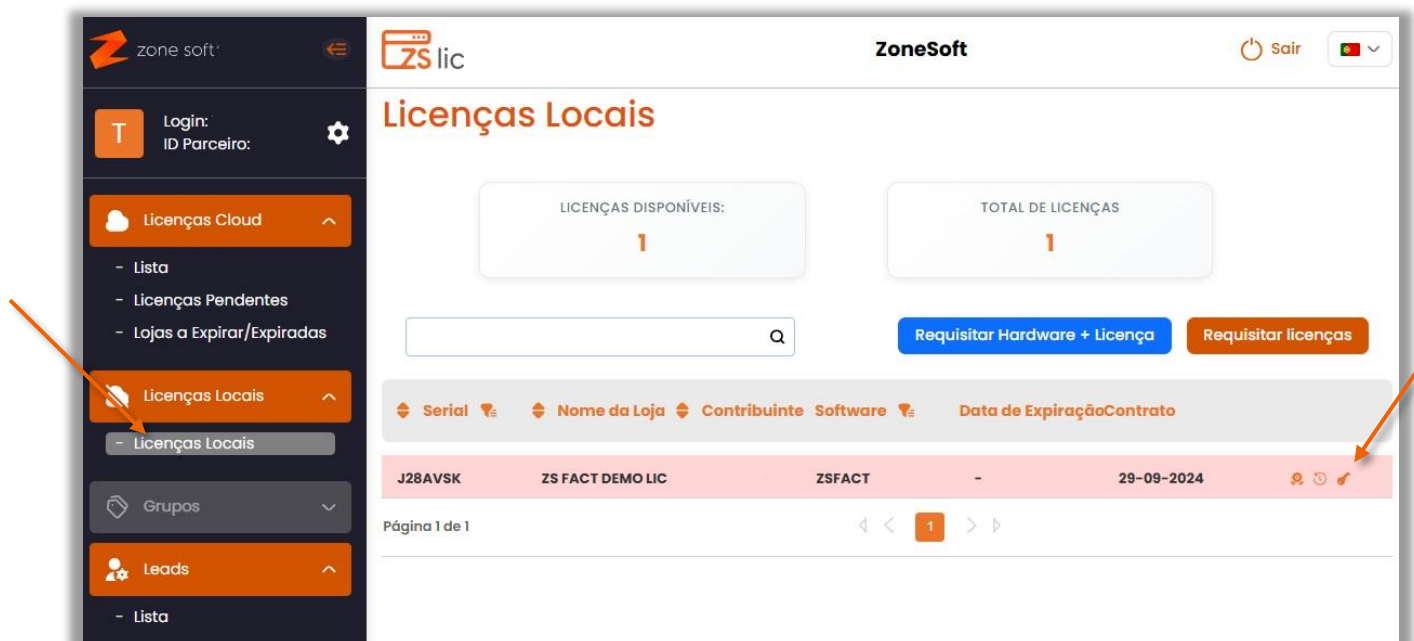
zone soft

T Login:
ID Parceiro:

Licenças Cloud
- Lista
- Licenças Pendentes
- Lojas a Expirar/Expiradas

Licenças Locais
- Licenças Locais

Grupos

Leads
- Lista

ZS lic

ZoneSoft

Sair

Licenças Locais

LICENÇAS DISPONÍVEIS:
1

TOTAL DE LICENÇAS
1

Requisitar Hardware + Licença

Requisitar licenças

| Serial | Nome da Loja | Contribuinte | Software | Data de Expiração | Contrato |
|---|---|---|---|---|---|
| J28AVSK | ZS FACT DEMO LIC | | ZSFACT | - | 29-09-2024 |

Página 1 de 1

1